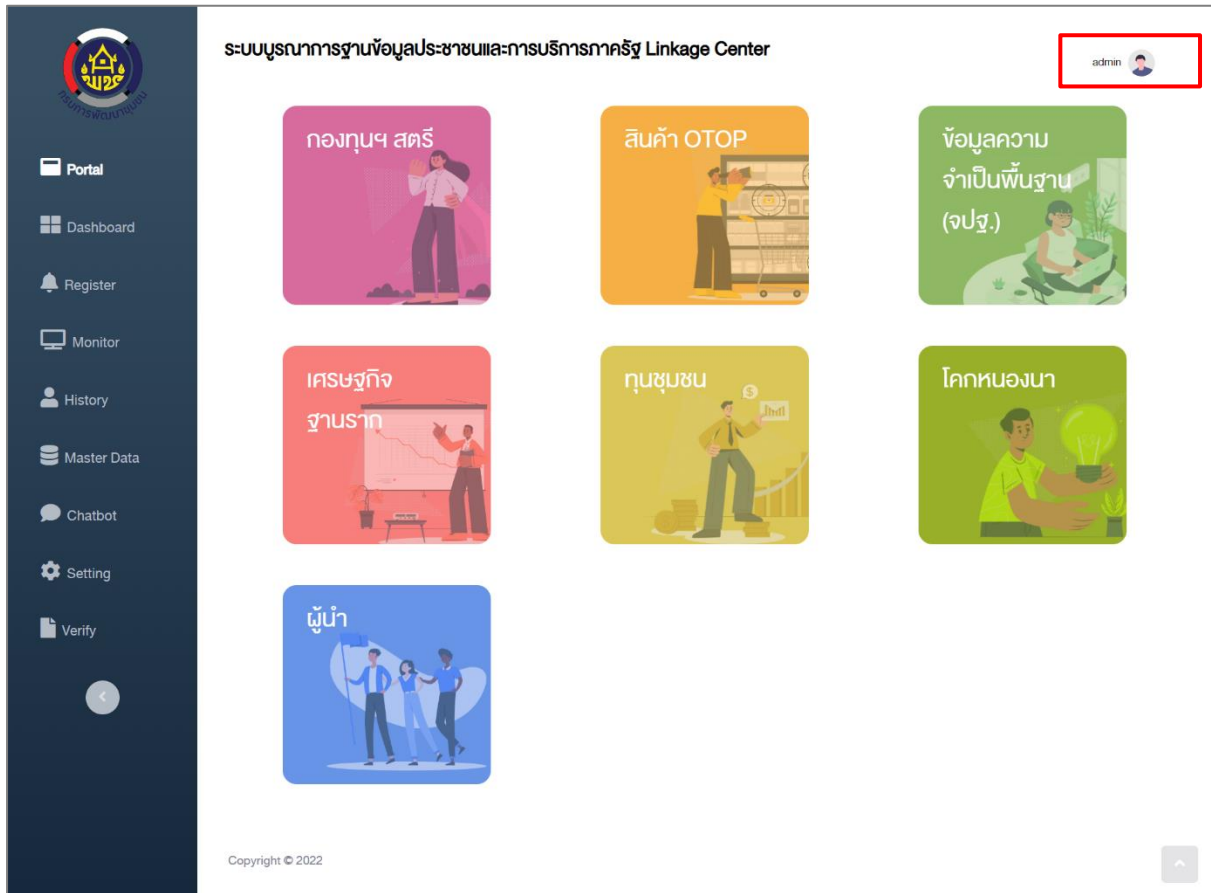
พช
กรมการพัฒนาชุมชน

Portal

Dashboard

Register

Monitor

History

Master Data

Chatbot

Setting

Verify

ระบบบูรณาการฐานข้อมูลประชาชนและการบริการภาครัฐ Linkage Center

admin

กองทุนฯ สตรี

สินค้า OTOP

ข้อมูลความจำเป็นพื้นฐาน (จปฐ.)

เศรษฐกิจฐานราก

ทุนชุมชน

โคกหนองนา

ผู้นำ

Copyright © 2022